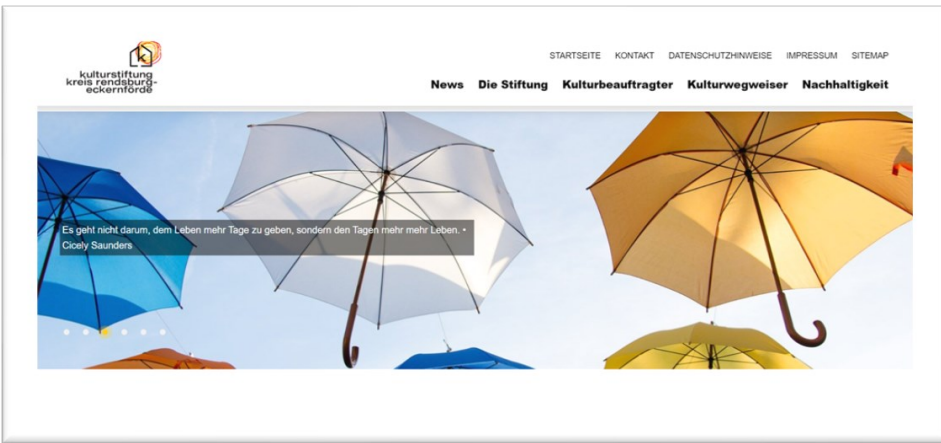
kulturstiftung
kreis rendsburg-
eckernförde

STARTSEITE KONTAKT DATENSCHUTZHINWEISE IMPRESSUM SITEMAP

News Die Stiftung Kulturbeauftragter Kulturwegweiser Nachhaltigkeit

Es geht nicht darum, dem Leben mehr Tage zu geben, sondern den Tagen mehr mehr Leben. • Cicely Saunders